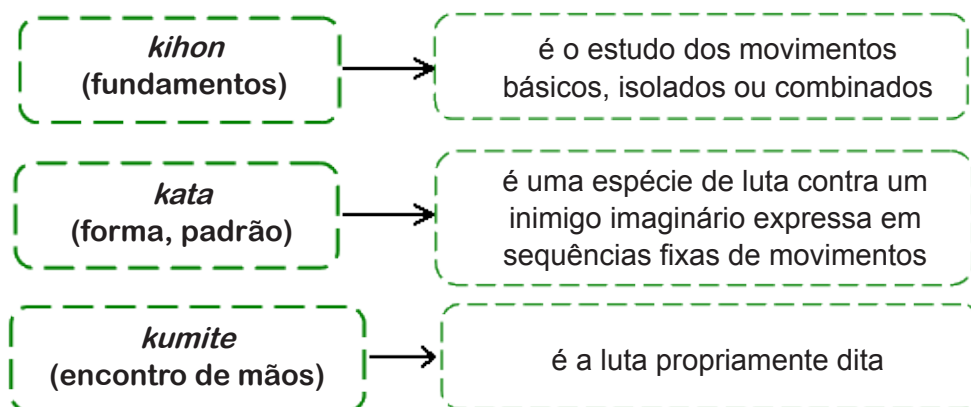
kihon
(fundamentos)

é o estudo dos movimentos básicos, isolados ou combinados

kata
(forma, padrão)

é uma espécie de luta contra um inimigo imaginário expressa em sequências fixas de movimentos

kumite
(encontro de mãos)

é a luta propriamente dita